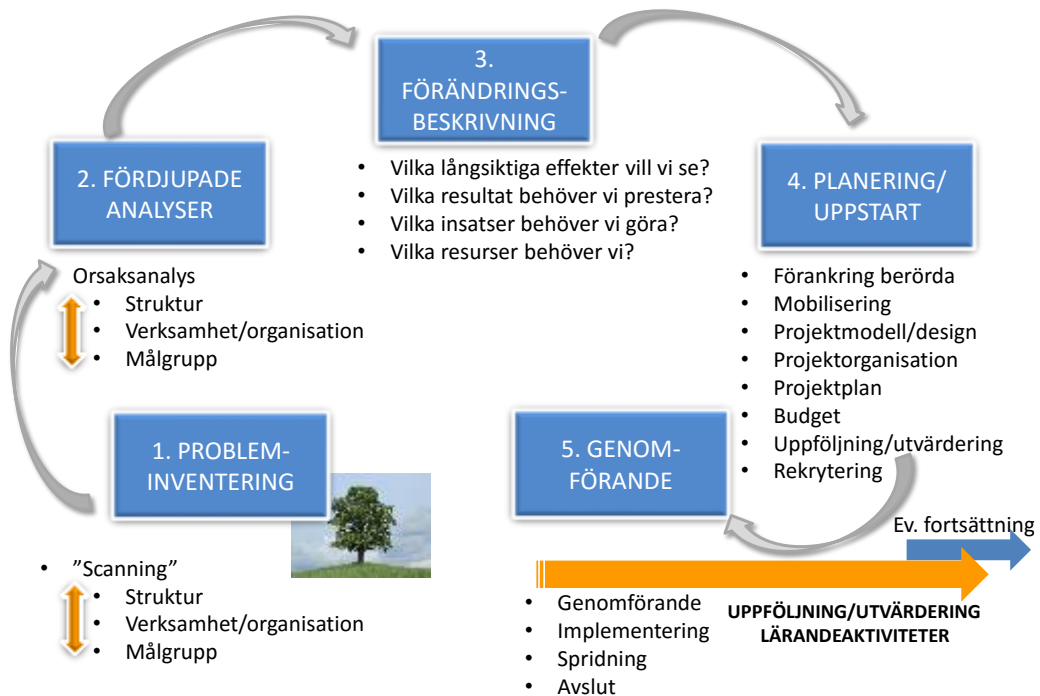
3. FÖRÄNDRINGS-BESKRIVNING

- Vilka långsiktiga effekter vill vi se?
- Vilka resultat behöver vi prestera?
- Vilka insatser behöver vi göra?
- Vilka resurser behöver vi?

2. FÖRDJUPADE ANALYSER

Orsaksanalys
- Struktur
- Verksamhet/organisation
- Målgrupp

4. PLANERING/ UPPSTART

- Förankring berörda
- Mobilisering
- Projektmodell/design
- Projektorganisation
- Projektplan
- Budget
- Uppföljning/utvärdering
- Rekrytering

1. PROBLEM-INVENTERING

- ”Scanning”
- Struktur
- Verksamhet/organisation
- Målgrupp

5. GENOM-FÖRANDE

Ev. fortsättning

- Genomförande
- Implementering
- Spridning
- Avslut

UPPFÖLJNING/UTVÄRDERING
LÄRANDEAKTIVITETER